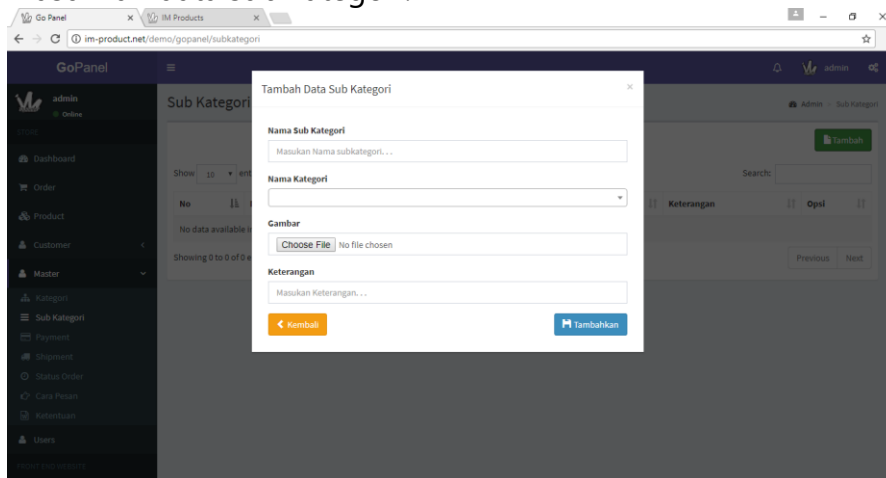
Go Panel
IM Products
im-product.net/demo/gopanel/subkategori
GoPanel
admin
Online
STORE
Dashboard
Order
Product
Customer
Master
Kategori
Sub Kategori
Payment
Shipment
Status Order
Cara Pesan
Ketentuan
Users
FRONT END WEBSITE
admin
Sub Kategori
Admin > Sub Kategori
Tambah
Show 10 entries
Search:
No
Keterangan
Opsi
No data available
Showing 0 to 0 of 0 entries
Previous
Next

Tambah Data Sub Kategori
×
Nama Sub Kategori
Masukan Nama subkategori. . .
Nama Kategori
Gambar
Choose File No file chosen
Keterangan
Masukan Keterangan. . .
Kembali
Tambahkan